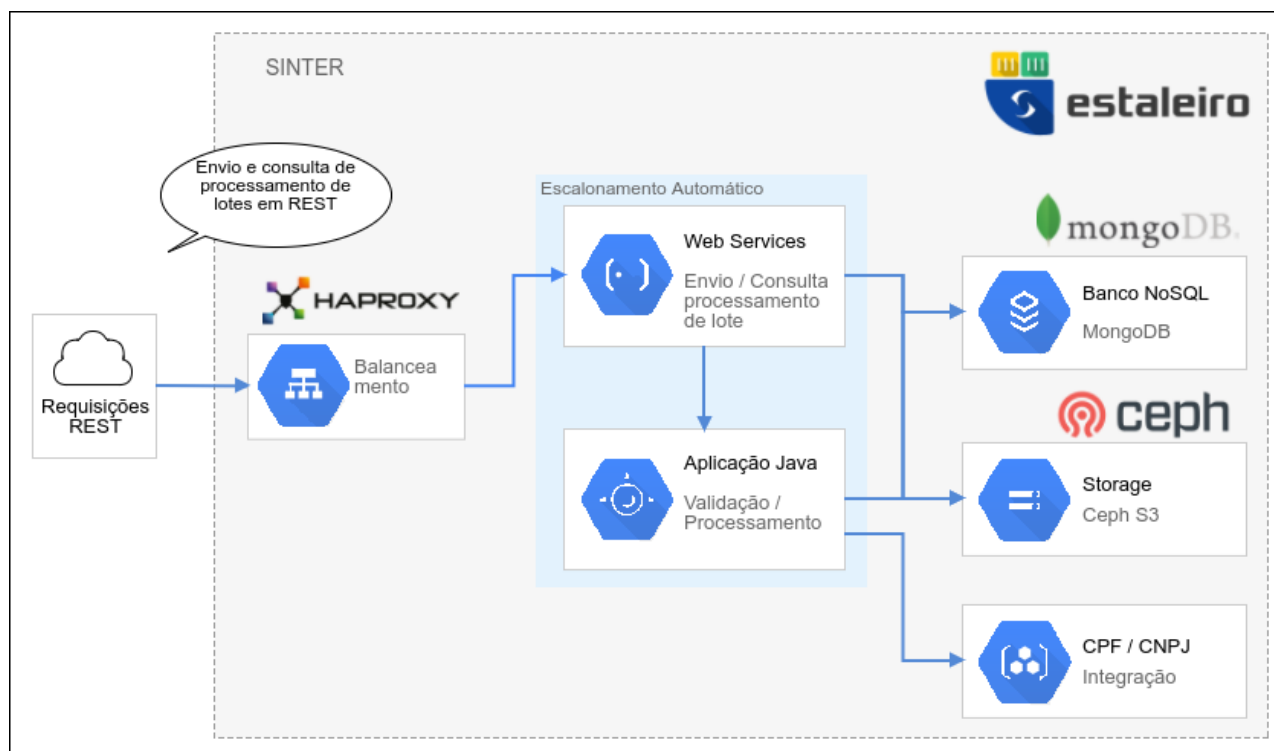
SINTER

estaleiro

Envio e consulta de processamento de lotes em REST

Escalonamento Automático

Web Services

Envio / Consulta processamento de lote

mongoDB.

Banco NoSQL

MongoDB

HAPROXY

Requisições REST

Balancea mento

ceph

Aplicação Java

Validação / Processamento

Storage

Ceph S3

CPF / CNPJ

Integração